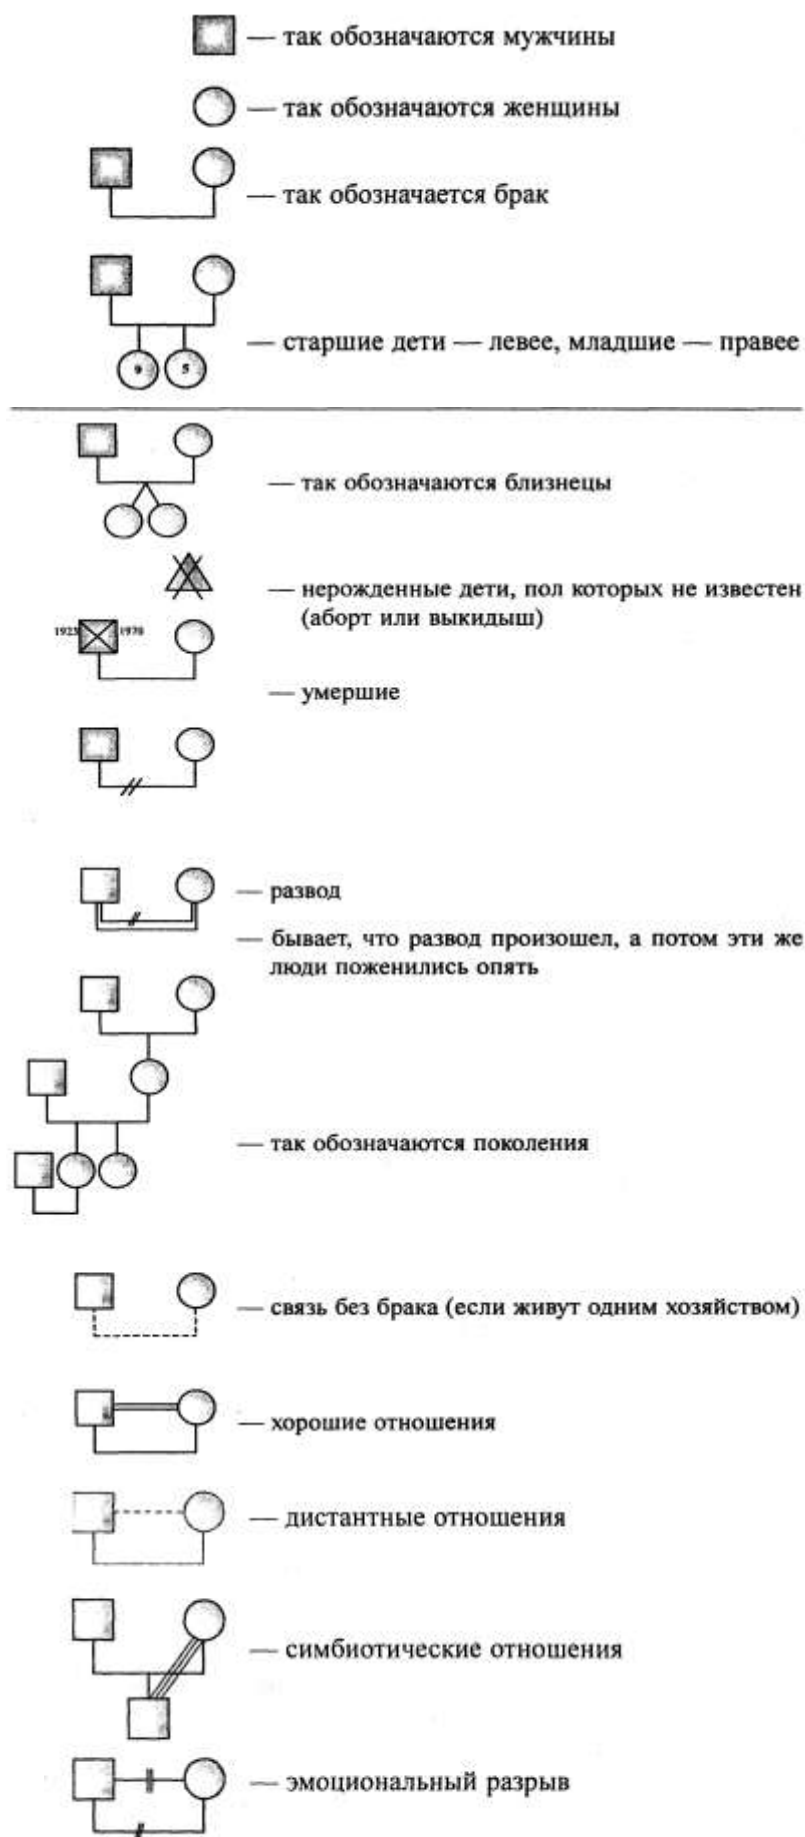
— так обозначаются мужчины

— так обозначаются женщины

— так обозначается брак

9 5

— старшие дети — левее, младшие — правее

— так обозначаются близнецы

— нерожденные дети, пол которых не известен (аборт или выкидыш)

1925 1970

— умершие

— развод

— бывает, что развод произошел, а потом эти же люди поженились опять

— так обозначаются поколения

— связь без брака (если живут одним хозяйством)

— хорошие отношения

— дистантные отношения

— симбиотические отношения

— эмоциональный разрыв